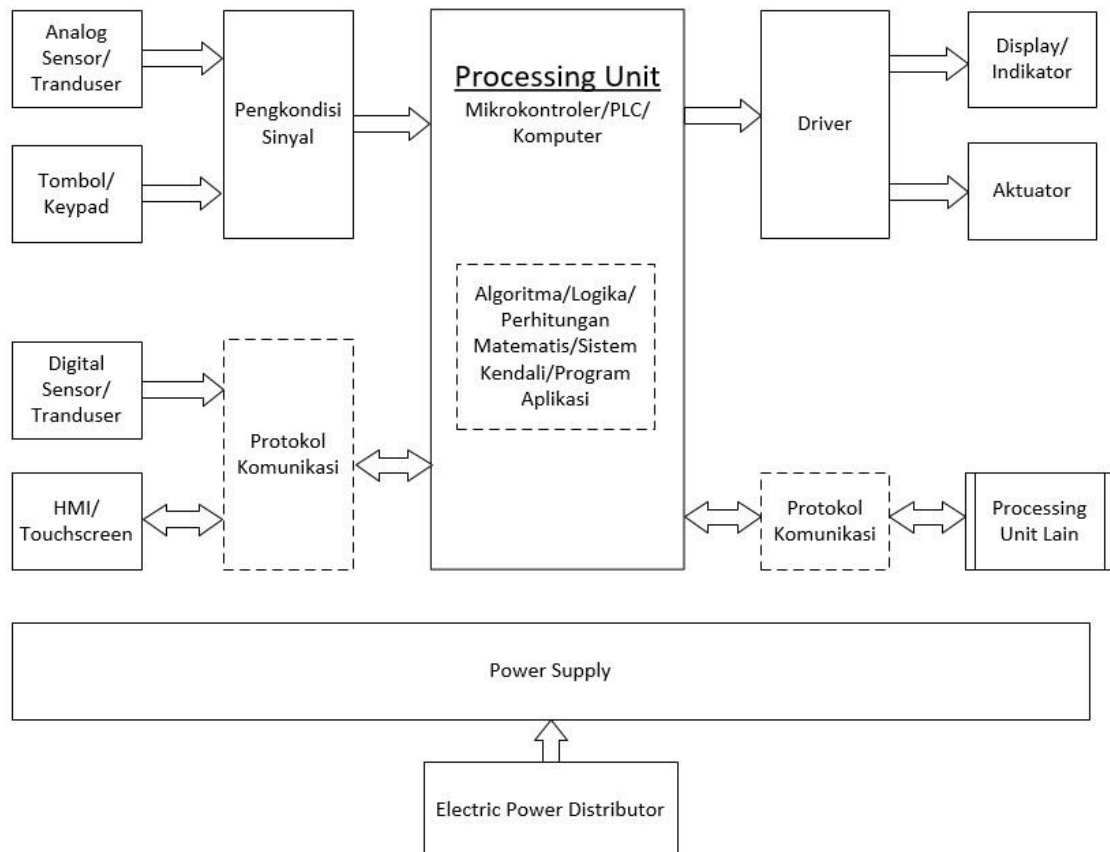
Analog Sensor/ Tranduser

Tombol/ Keypad

Pengkondisi Sinyal

Processing Unit
Mikrokontroler/PLC/ Komputer

Algoritma/Logika/ Perhitungan Matematis/Sistem Kendali/Program Aplikasi

Driver

Display/ Indikator

Aktuator

Digital Sensor/ Tranduser

HMI/ Touchscreen

Protokol Komunikasi

Protokol Komunikasi

Processing Unit Lain

Power Supply

Electric Power Distributor